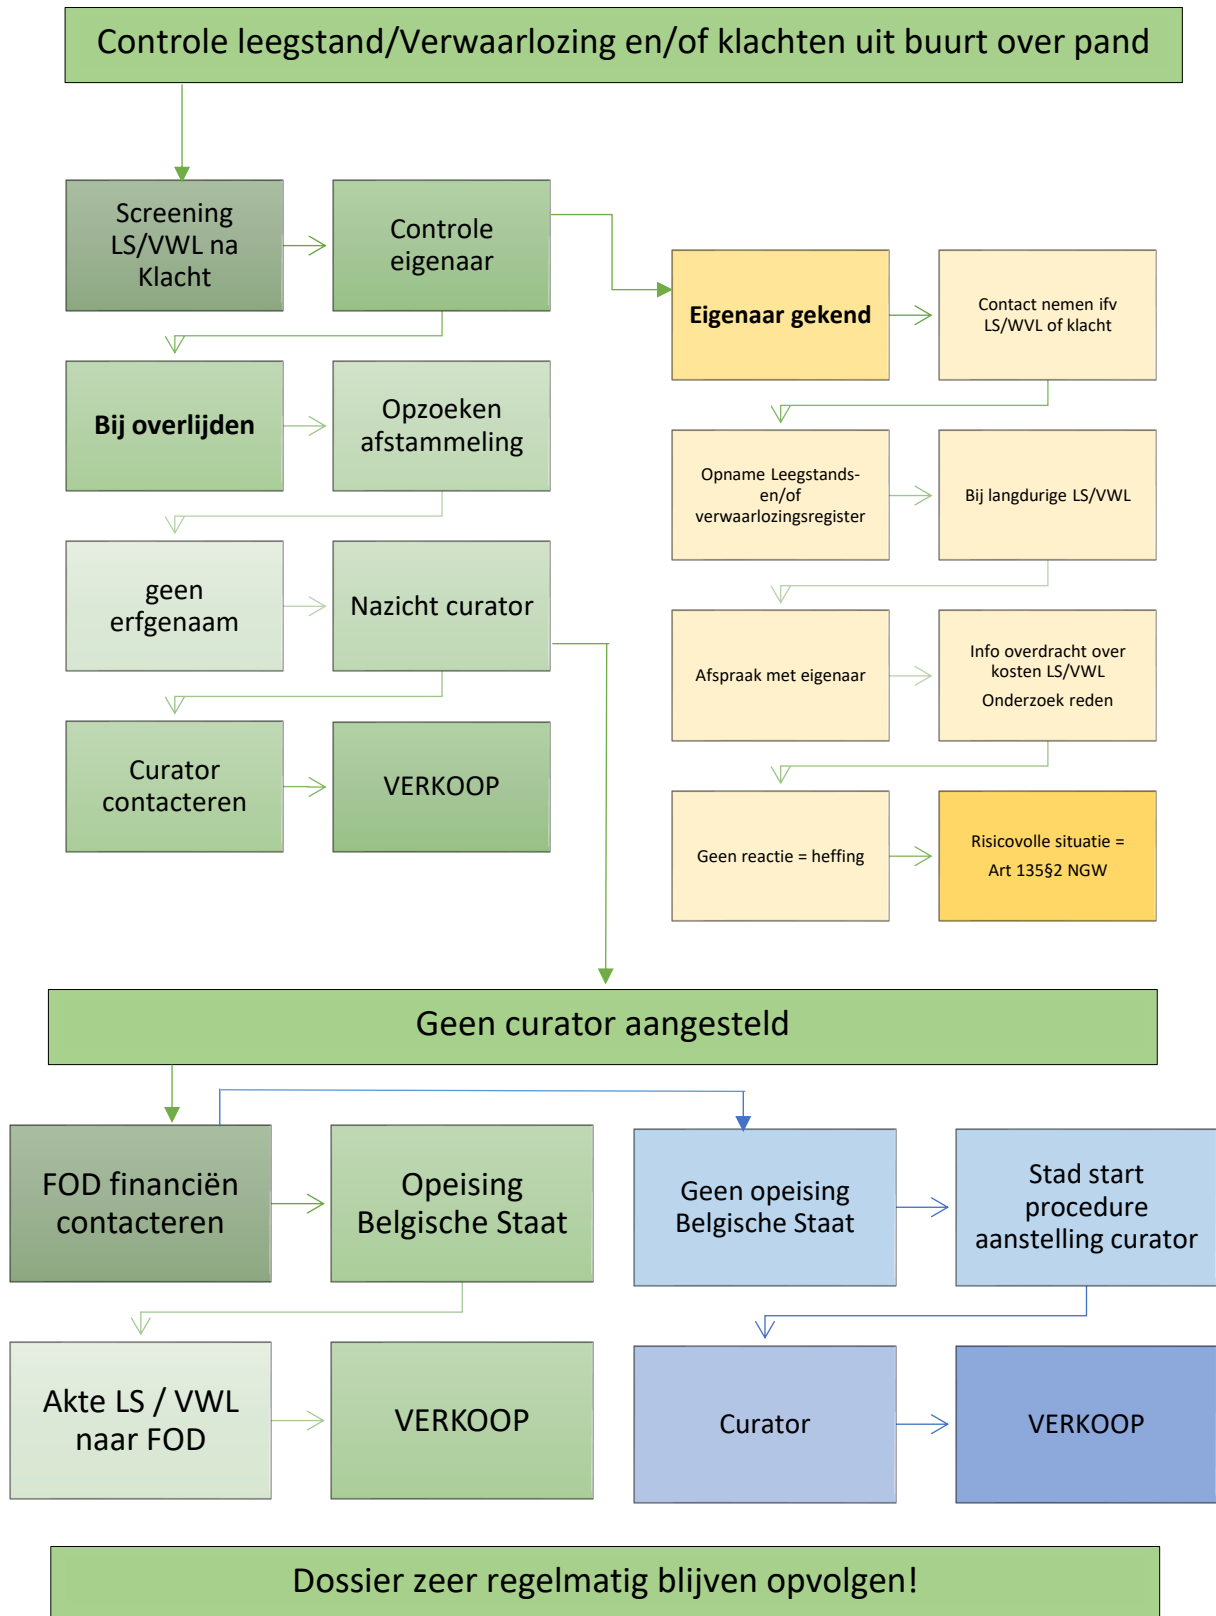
Controle leegstand/Verwaarlozing en/of klachten uit buurt over pand

Screening LS/VWL na Klacht

Controle eigenaar

Eigenaar gekend

Contact nemen ifv LS/WVL of klacht

Bij overlijden

Opzoeken afstammeling

Opname Leegstands- en/of verwaarlozingsregister

Bij langdurige LS/VWL

geen erfgenaam

Nazicht curator

Afspraak met eigenaar

Info overdracht over kosten LS/VWL

Onderzoek reden

Curator contacteren

VERKOOP

Geen reactie = heffing

Risicovolle situatie = Art 135§2 NGW

Geen curator aangesteld

FOD financiën contacteren

Opeising Belgische Staat

Geen opeising Belgische Staat

Stad start procedure aanstelling curator

Akte LS / VWL naar FOD

VERKOOP

Curator

VERKOOP

Dossier zeer regelmatig blijven opvolgen!